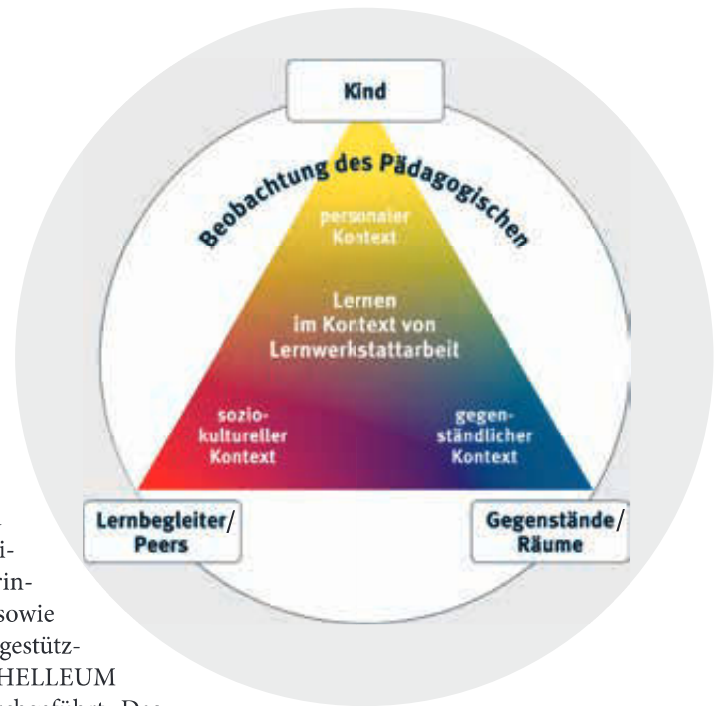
Kind

Beobachtung des Pädagogischen

personaler Kontext

Lernen im Kontext von Lernwerkstattarbeit

sozio-kultureller Kontext

gegen-ständlicher Kontext

Lernbegleiter/ Peers

Gegenstände/ Räume

i-
rin-
sowie
gestütz-
HELLEUM
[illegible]